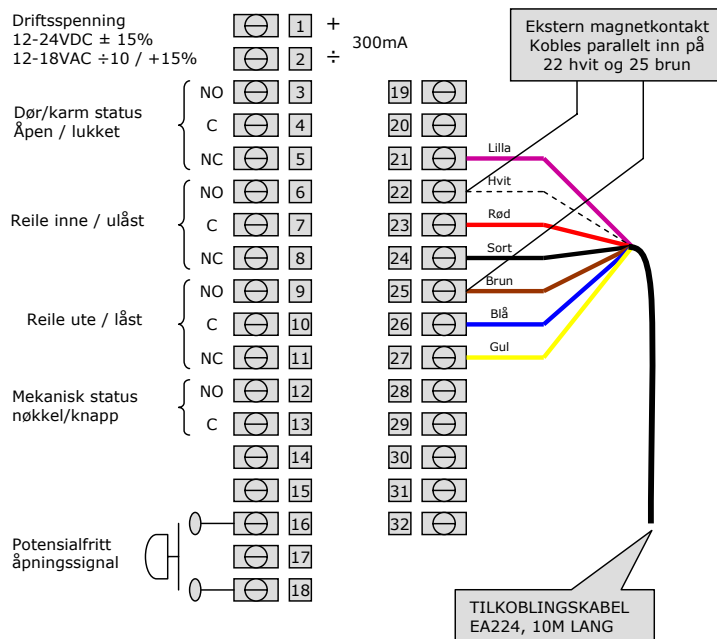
Driftsspenning
12-24VDC ± 15%
12-18VAC ÷10 / +15%

1 +
2 ÷
300mA

Dør/karm status
Åpen / lukket

NO 3
C 4
NC 5

Reile inne / ulåst

NO 6
C 7
NC 8

Reile ute / låst

NO 9
C 10
NC 11

Mekanisk status
nøkkel/knapp

NO 12
C 13

14
15

Potensialfritt
åpningssignal

16
17
18

19
20
21 Lilla
22 Hvit
23 Rød
24 Sort
25 Brun
26 Blå
27 Gul
28
29
30
31
32

Ekstern magnetkontakt
Kobles parallelt inn på
22 hvit og 25 brun

TILKOBLINGSKABEL
EA224, 10M LANG